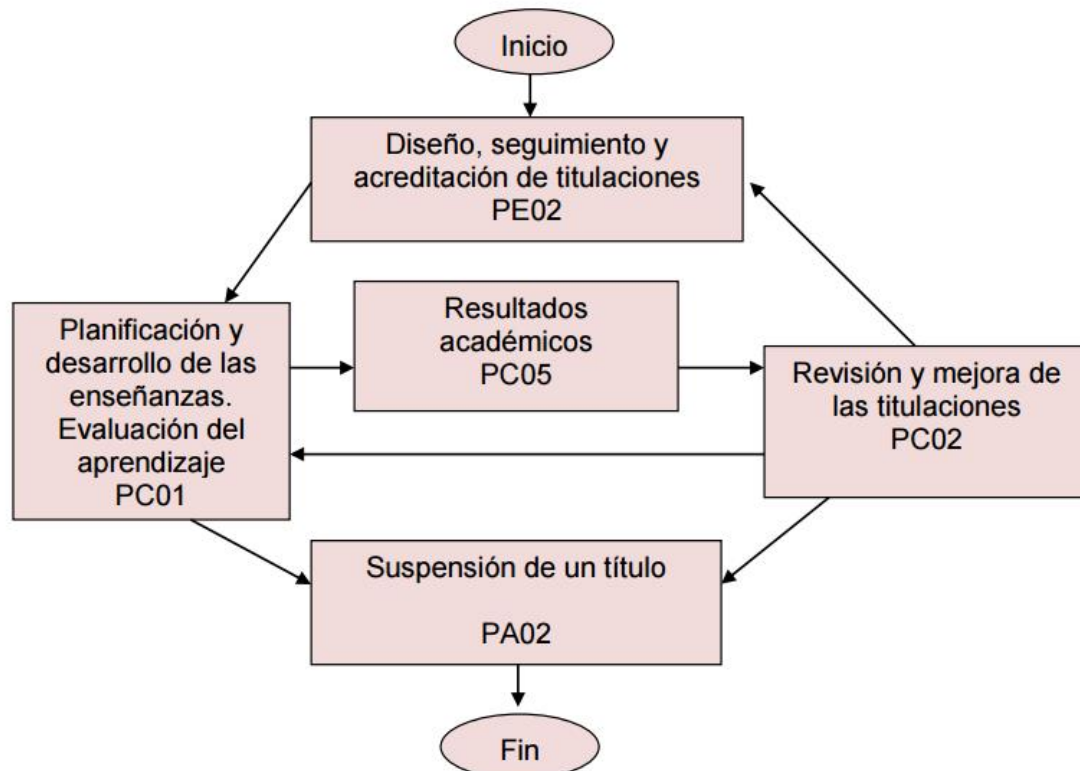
Inicio

Diseño, seguimiento y acreditación de titulaciones PE02

Planificación y desarrollo de las enseñanzas. Evaluación del aprendizaje PC01

Resultados académicos PC05

Revisión y mejora de las titulaciones PC02

Suspensión de un título

PA02

Fin